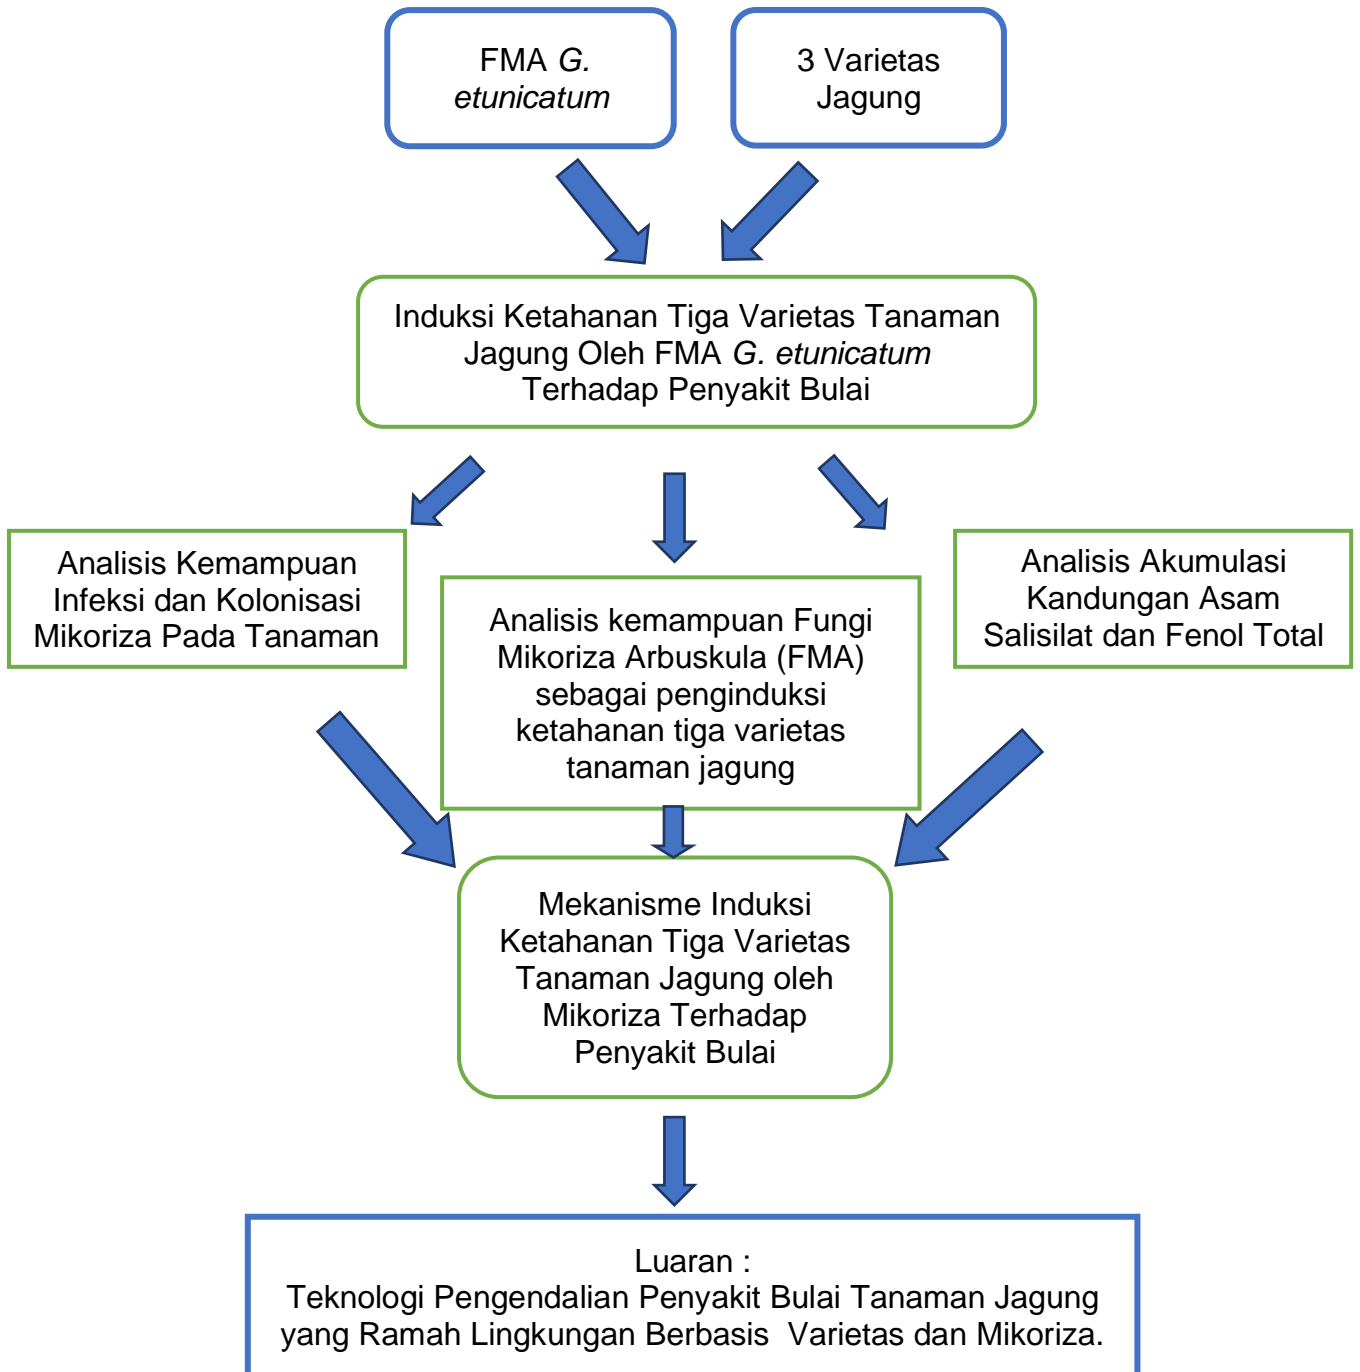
FMA G. etunicatum

3 Varietas Jagung

Induksi Ketahanan Tiga Varietas Tanaman Jagung Oleh FMA G. etunicatum Terhadap Penyakit Bulai

Analisis Kemampuan Infeksi dan Kolonisasi Mikoriza Pada Tanaman

Analisis kemampuan Fungi Mikoriza Arbuskula (FMA) sebagai penginduksi ketahanan tiga varietas tanaman jagung

Analisis Akumulasi Kandungan Asam Salisilat dan Fenol Total

Mekanisme Induksi Ketahanan Tiga Varietas Tanaman Jagung oleh Mikoriza Terhadap Penyakit Bulai

Luaran :
Teknologi Pengendalian Penyakit Bulai Tanaman Jagung yang Ramah Lingkungan Berbasis Varietas dan Mikoriza.